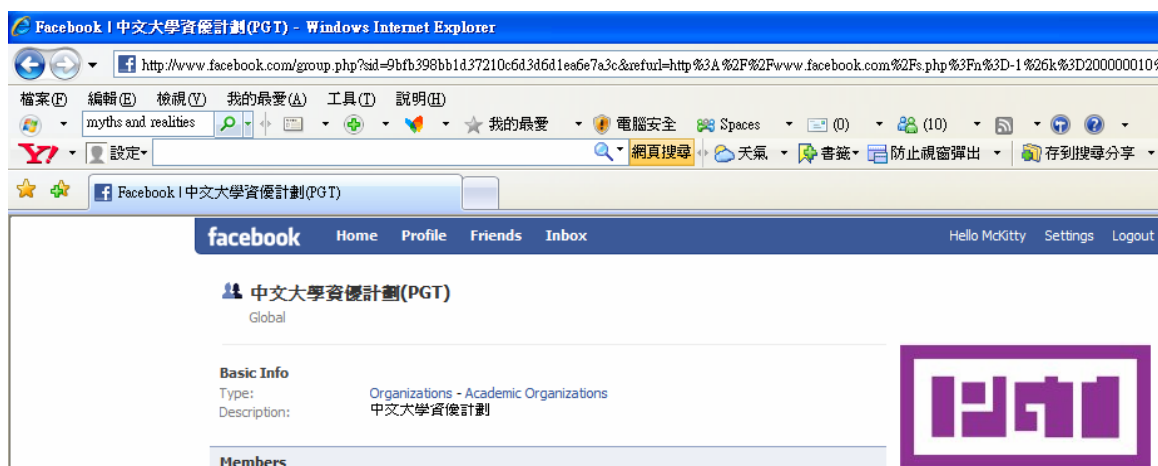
Facebook | 中文大學資優計劃(PGT) - Windows Internet Explorer

http://www.facebook.com/group.php?sid=9bfb398bb1d37210c6d3d6d1ea6e7a3c&refurl=http%3A%2F%2Fwww.facebook.com%2Fs.php%3Fn%3D-1%26k%3D200000010%

檔案(F) 編輯(E) 檢視(V) 我的最愛(A) 工具(T) 說明(H)

myths and realities

我的最愛 電腦安全 Spaces (0) (10)

設定 網頁搜尋 天氣 書籤 防止視窗彈出 存到搜尋分享

Facebook | 中文大學資優計劃(PGT)

facebook Home Profile Friends Inbox Hello McKitty Settings Logout

中文大學資優計劃(PGT)

Global

Basic Info

Type: Organizations - Academic Organizations

Description: 中文大學資優計劃

Members

PGT